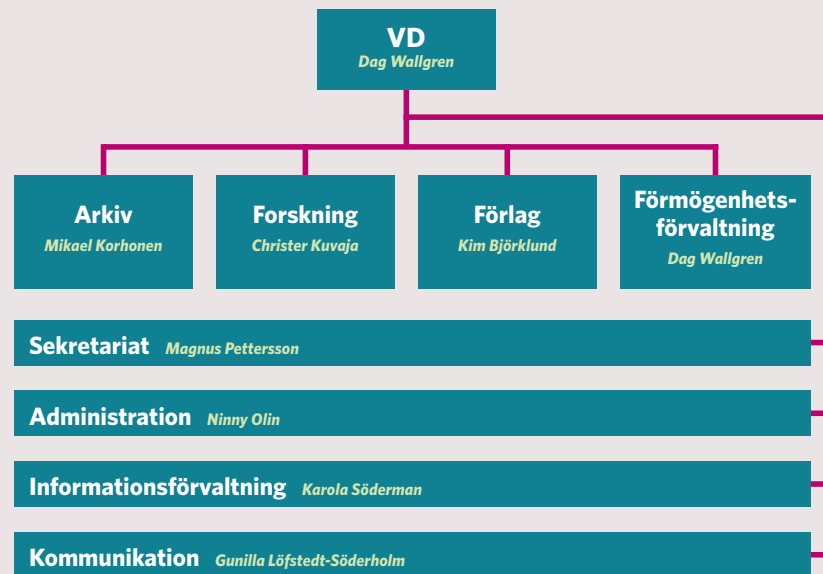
VD
Dag Wallgren

Arkiv
Mikael Korhonen

Forskning
Christer Kuvaja

Förlag
Kim Björklund

Förmögenhetsförvaltning
Dag Wallgren

Sekretariat Magnus Pettersson

Administration Ninny Olin

Informationsförvaltning Karola Söderman

Kommunikation Gunilla Löfstedt-Söderholm